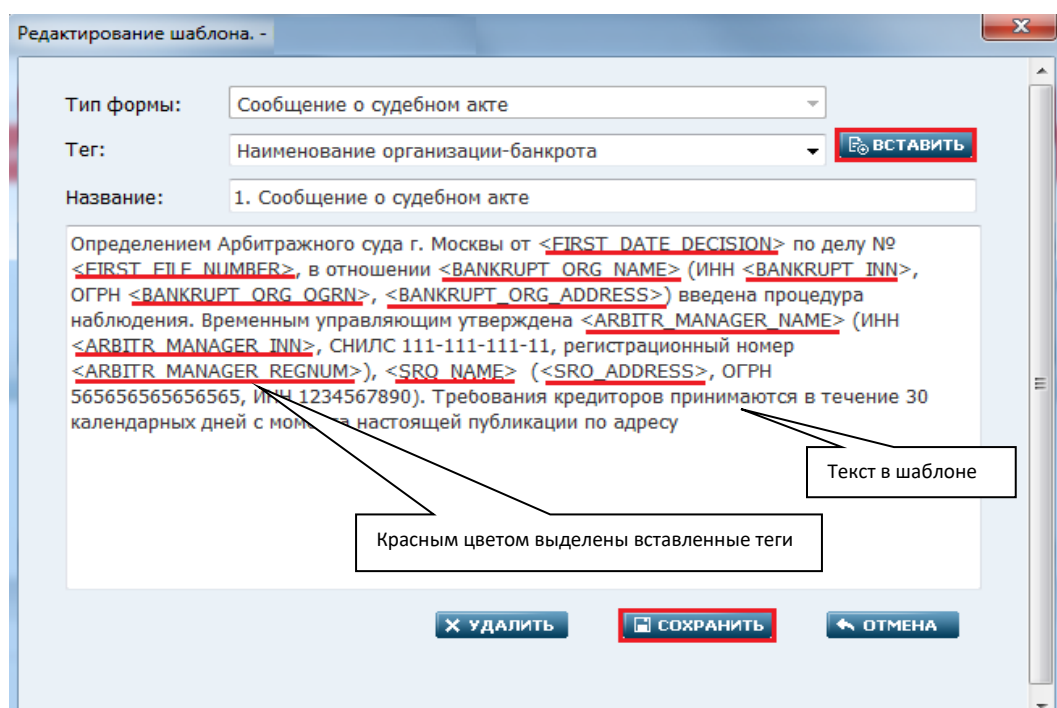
Редактирование шаблона. -

Тип формы: Сообщение о судебном акте

Тег: Наименование организации-банкрота

ВСТАВИТЬ

Название: 1. Сообщение о судебном акте

Определением Арбитражного суда г. Москвы от <FIRST_DATE_DECISION> по делу № <FIRST_FILE_NUMBER>, в отношении <BANKRUPT_ORG_NAME> (ИНН <BANKRUPT_INN>, ОГРН <BANKRUPT_ORG_OGRN>, <BANKRUPT_ORG_ADDRESS>) введена процедура наблюдения. Временным управляющим утверждена <ARBITR_MANAGER_NAME> (ИНН <ARBITR_MANAGER_INN>, СНИЛС 111-111-111-11, регистрационный номер <ARBITR_MANAGER_REGNUM>), <SRO_NAME> (<SRO_ADDRESS>, ОГРН 565656565656565, ИНН 1234567890). Требования кредиторов принимаются в течение 30 календарных дней с мом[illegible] настоящей публикации по адресу

Текст в шаблоне

Красным цветом выделены вставленные теги

УДАЛИТЬ

СОХРАНИТЬ

ОТМЕНА